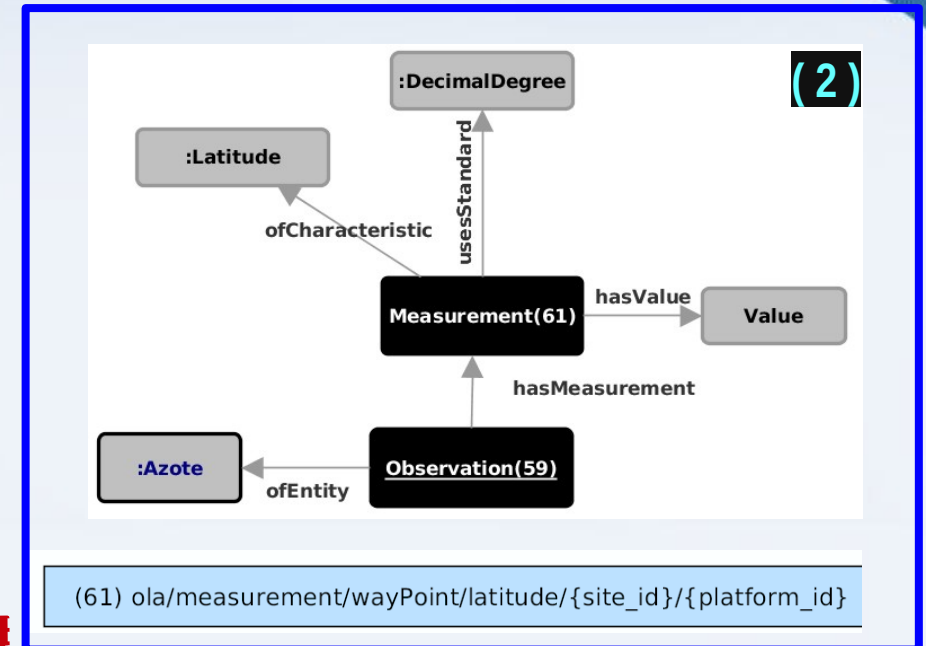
(2)

:DecimalDegree

:Latitude

usesStandard

ofCharacteristic

Measurement(61)

hasValue

Value

hasMeasurement

:Azote

Observation(59)

ofEntity

(61) ola/measurement/wayPoint/latitude/{site_id}/{platform_id}